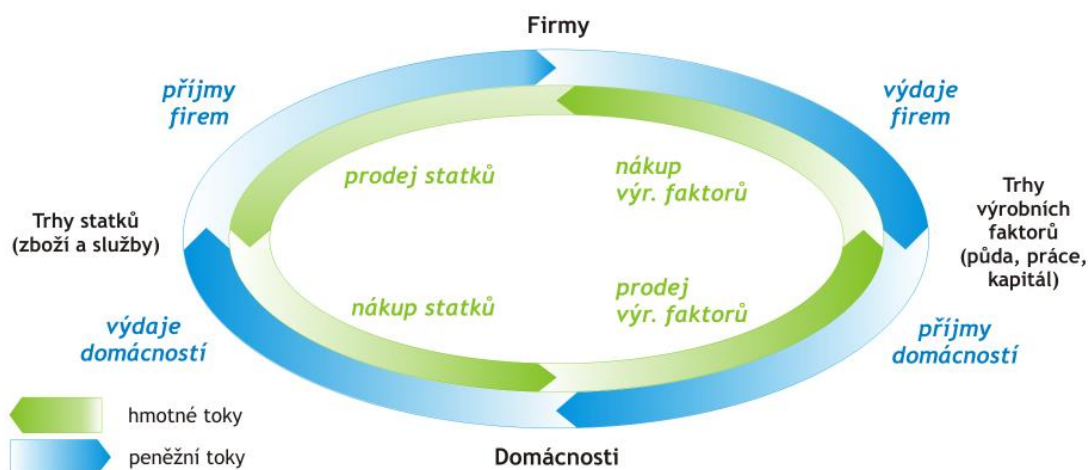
Firmy

příjmy firem

výdaje firem

prodej statků

nákup výr. faktorů

Trhy statků (zboží a služby)

Trhy výrobních faktorů (půda, práce, kapitál)

nákup statků

prodej výr. faktorů

výdaje domácností

příjmy domácností

hmotné toky

peněžní toky

Domácnosti